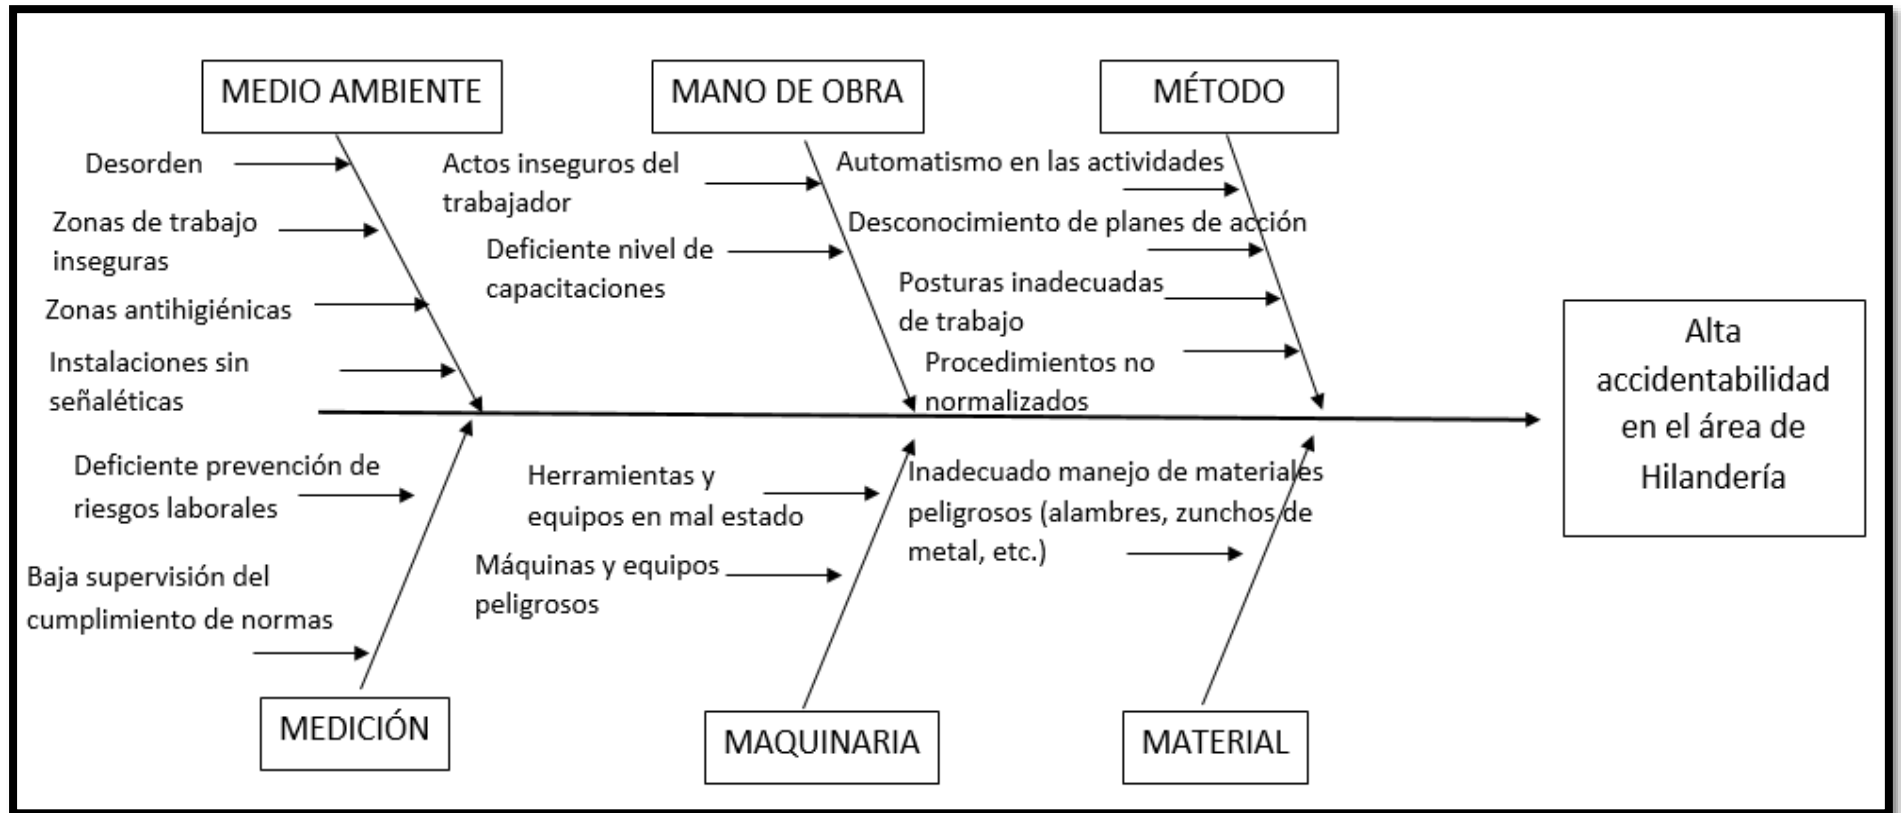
MEDIO AMBIENTE

Desorden

Zonas de trabajo inseguras

Zonas antihigiénicas

Instalaciones sin señaléticas

MANO DE OBRA

Actos inseguros del trabajador

Deficiente nivel de capacitaciones

MÉTODO

Automatismo en las actividades

Desconocimiento de planes de acción

Posturas inadecuadas de trabajo

Procedimientos no normalizados

Alta accidentabilidad en el área de Hilandería

Deficiente prevención de riesgos laborales

Baja supervisión del cumplimiento de normas

MEDICIÓN

Herramientas y equipos en mal estado

Máquinas y equipos peligrosos

MAQUINARIA

Inadecuado manejo de materiales peligrosos (alambres, zunchos de metal, etc.)

MATERIAL